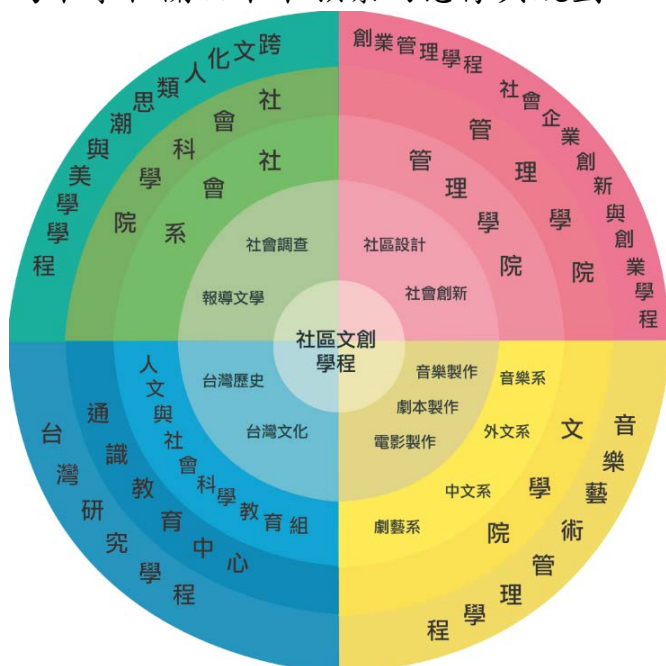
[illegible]

跨文化人類思潮與美學學程

社會科學院

社會系

社會調查

報導文學

創業管理學程

社會企業創新與創業學程

管理學院

管理學院

社區設計

社會創新

社區文創學程

通識教育中心

人文與社會科學教育組

台灣研究學程

台灣歷史

台灣文化

音樂製作

劇本製作

電影製作

音樂系

外文系

中文系

劇藝系

文學院

音樂藝術管理學程